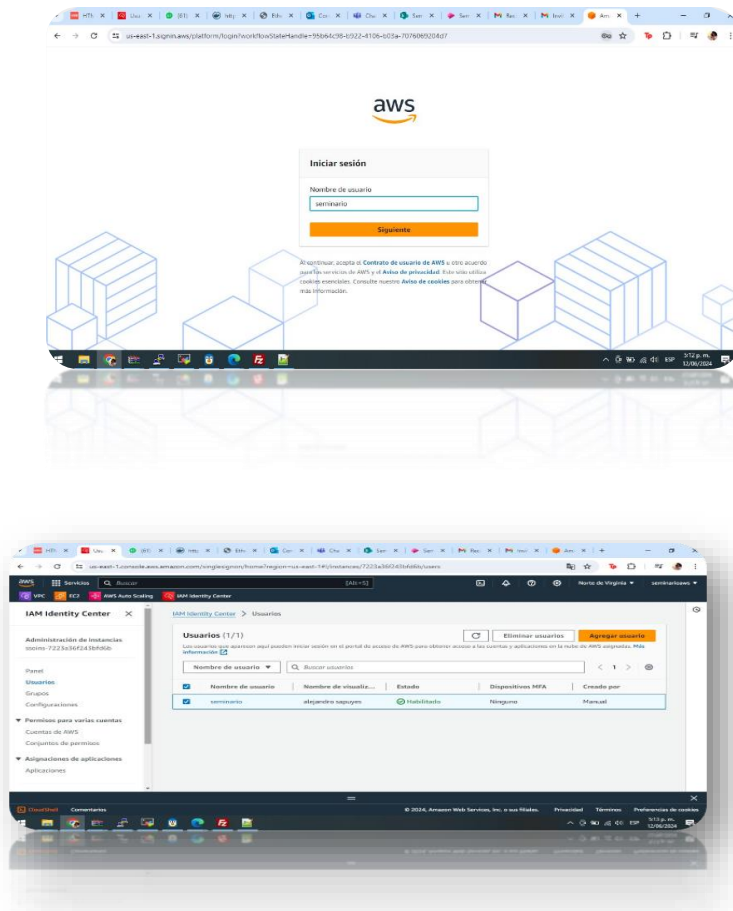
HTi Usu (81) http Edu Cor Chi Sen Sen Rec Invi Am

us-east-1.signin.aws/platform/login?workflowStateHandle=95b64c98-b922-4106-b03a-7076069204d7

aws

Iniciar sesión

Nombre de usuario

seminario

Siguiente

Al continuar, acepta el Contrato de usuario de AWS u otro acuerdo para los servicios de AWS y el Aviso de privacidad. Este sitio utiliza cookies esenciales. Consulte nuestro Aviso de cookies para obtener más información.

ESP 5:12 p. m. 12/06/2024

HTi Usu (81) http Edu Cor Chi Sen Sen Rec Invi Am

us-east-1.console.aws.amazon.com/singlesignon/home?region=us-east-1#/instances/7223a36f243bfd6b/users

aws Servicios Buscar [Alt+S] Norte de Virginia seminarioaws

VPC EC2 AWS Auto Scaling IAM Identity Center

IAM Identity Center

Administración de instancias ssoins-7223a36f243bfd6b

Panel
Usuarios
Grupos
Configuraciones

Permisos para varias cuentas
Cuentas de AWS
Conjuntos de permisos

Asignaciones de aplicaciones
Aplicaciones

IAM Identity Center > Usuarios

Usuarios (1/1)

Eliminar usuarios Agregar usuario

Los usuarios que aparecen aquí pueden iniciar sesión en el portal de acceso de AWS para obtener acceso a las cuentas y aplicaciones en la nube de AWS asignadas. Más información

Nombre de usuario Buscar usuarios 1

| | Nombre de usuario | Nombre de visualiz... | Estado | Dispositivos MFA | Creado por |
|---|---|---|---|---|---|
| | seminario | alejandro sapuyes | Habilitado | Ninguno | Manual |

CloudShell Comentarios © 2024, Amazon Web Services, Inc. o sus filiales. Privacidad Términos Preferencias de cookies

ESP 5:13 p. m. 12/06/2024